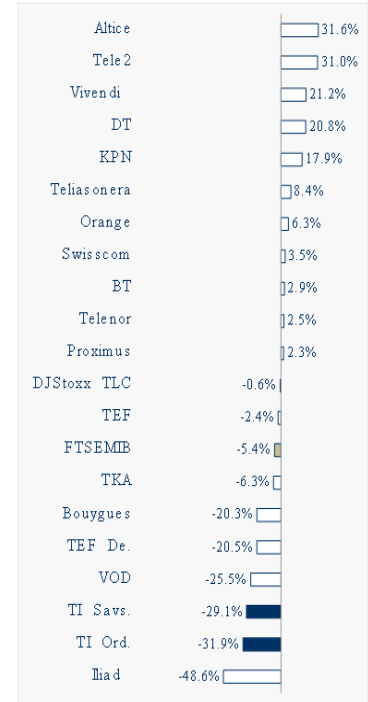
| | |
|---|---|
| Altice | 31.6% |
| Tele 2 | 31.0% |
| Vivendi | 21.2% |
| DT | 20.8% |
| KPN | 17.9% |
| Teliasonera | 8.4% |
| Orange | 6.3% |
| Swisscom | 3.5% |
| BT | 2.9% |
| Telenor | 2.5% |
| Proximus | 2.3% |
| DJStoxx TLC | -0.6% |
| TEF | -2.4% |
| FTSEMIB | -5.4% |
| TKA | -6.3% |
| Bouygues | -20.3% |
| TEF De. | -20.5% |
| VOD | -25.5% |
| TI Savs. | -29.1% |
| TI Ord. | -31.9% |
| Iliad | -48.6% |